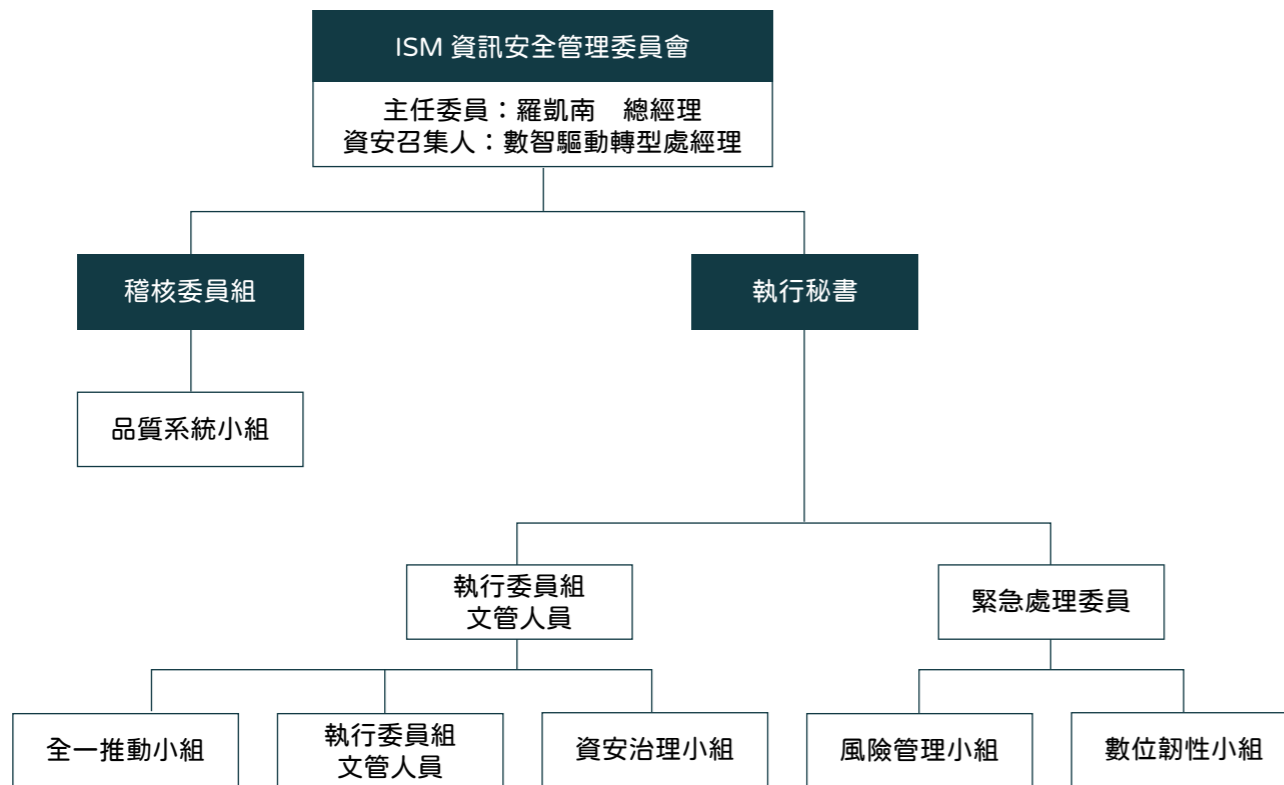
ISM 資訊安全管理委員會

主任委員：羅凱南　總經理
資安召集人：數智驅動轉型處經理

稽核委員組

執行秘書

品質系統小組

執行委員組
文管人員

緊急處理委員

全一推動小組

執行委員組
文管人員

資安治理小組

風險管理小組

數位韌性小組